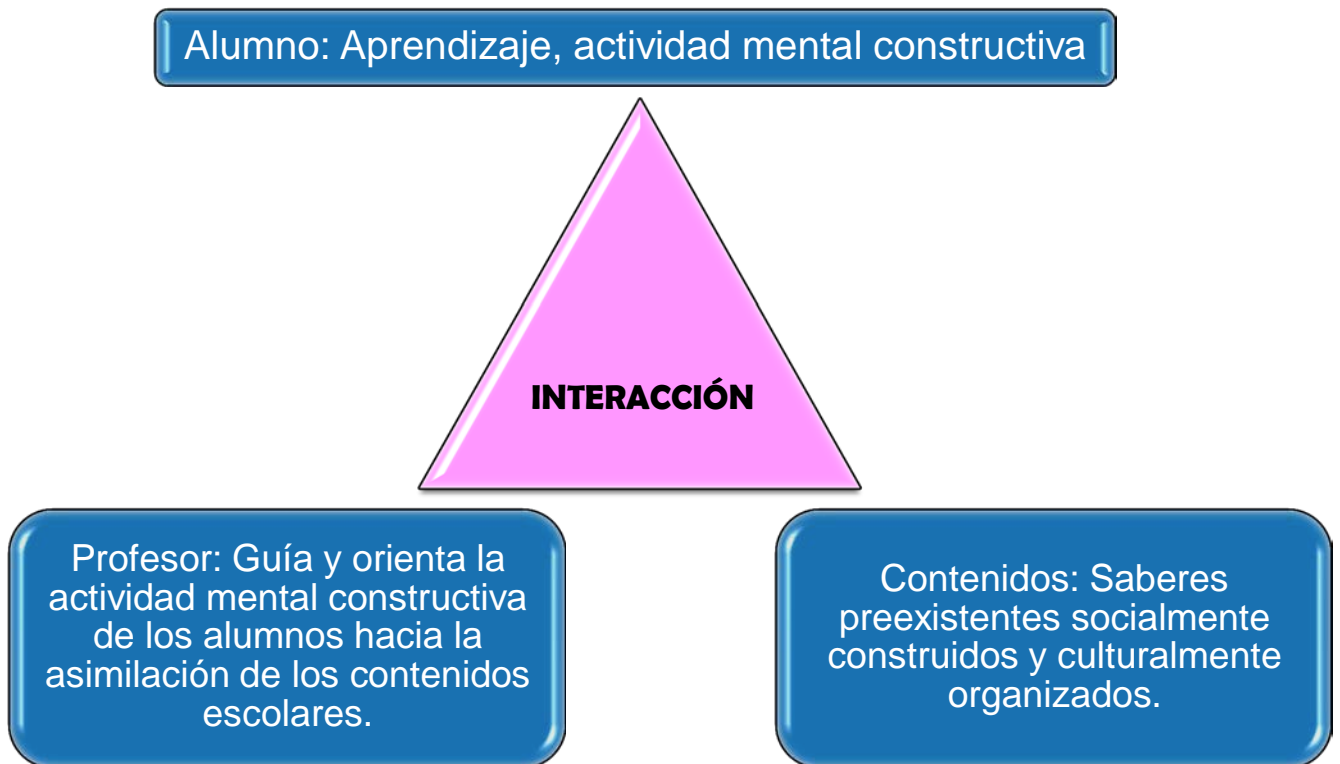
Alumno: Aprendizaje, actividad mental constructiva

INTERACCIÓN

Profesor: Guía y orienta la actividad mental constructiva de los alumnos hacia la asimilación de los contenidos escolares.

Contenidos: Saberes preexistentes socialmente construidos y culturalmente organizados.